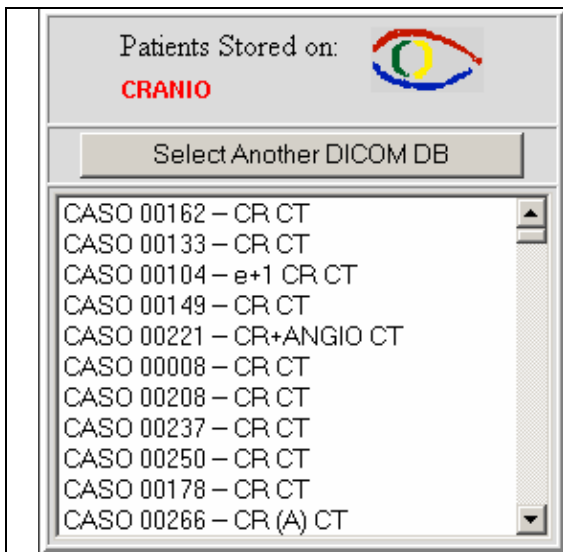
Patients Stored on:
CRANIO

Select Another DICOM DB

CASO 00162 – CR CT
CASO 00133 – CR CT
CASO 00104 – e+1 CR CT
CASO 00149 – CR CT
CASO 00221 – CR+ANGIO CT
CASO 00008 – CR CT
CASO 00208 – CR CT
CASO 00237 – CR CT
CASO 00250 – CR CT
CASO 00178 – CR CT
CASO 00266 – CR (A) CT